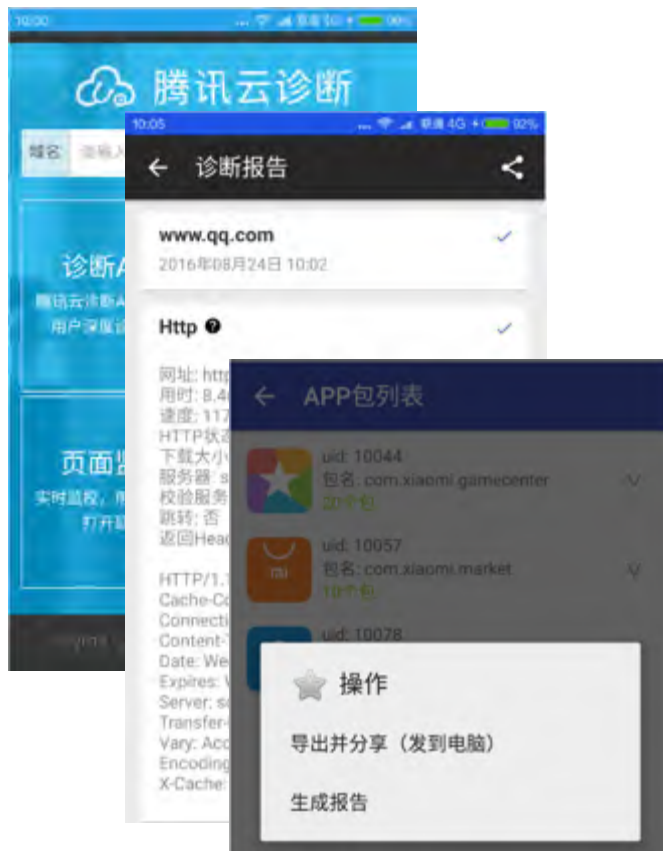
10:00

腾讯云诊断

域名 请输入

诊断A

腾讯云诊断A
用户深度

页面

实时监控，
打开

10:05 联通 4G 92%

← 诊断报告

www.qq.com
2016年08月24日 10:02

Http

网址: http
用时: 8.4
速度: 117
HTTP状
下载大小
服务器: s
校验服务
跳转: 否
返回Hea

HTTP/1.
Cache-Co
Connecti
Content-
Date: We
Expires:
Server: s
Transfer-
Vary: Acc
Encoding
X-Cache:

← APP包列表

uid: 10044
包名: com.xiaomi.gamecenter
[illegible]

uid: 10057
包名: com.xiaomi.market
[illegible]

mi

uid: 10078

操作

导出并分享（发到电脑）

生成报告